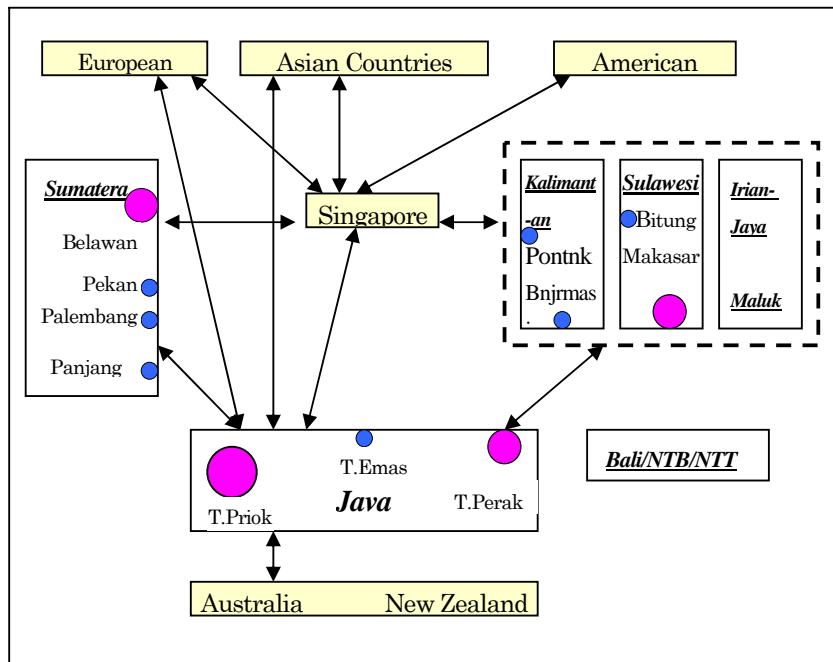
European

Asian Countries

American

Sumatera

Belawan

Pekan

Palembang

Panjang

Singapore

Kalimant-an

Pontnk

Bnjrmas

.

Sulawesi

Bitung

Makasar

Irian-Jaya

Maluk

T.Priok

T.Emas

Java

T.Perak

Bali/NTB/NTT

Australia New Zealand